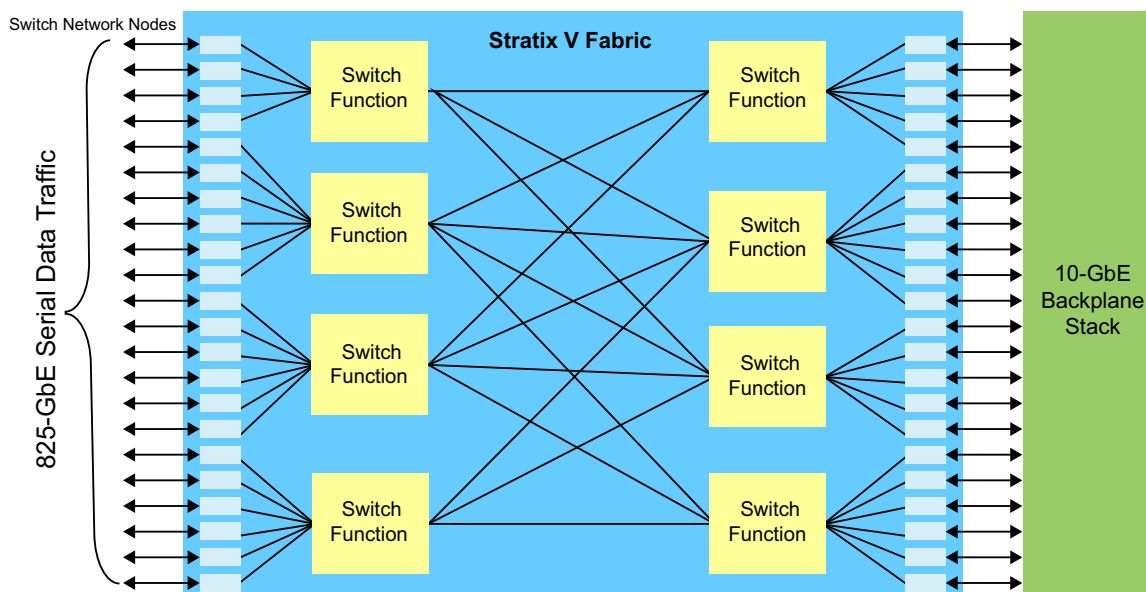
Switch Network Nodes

Stratix V Fabric

825-GbE Serial Data Traffic

Switch Function

Switch Function

Switch Function

Switch Function

Switch Function

Switch Function

Switch Function

Switch Function

10-GbE Backplane Stack